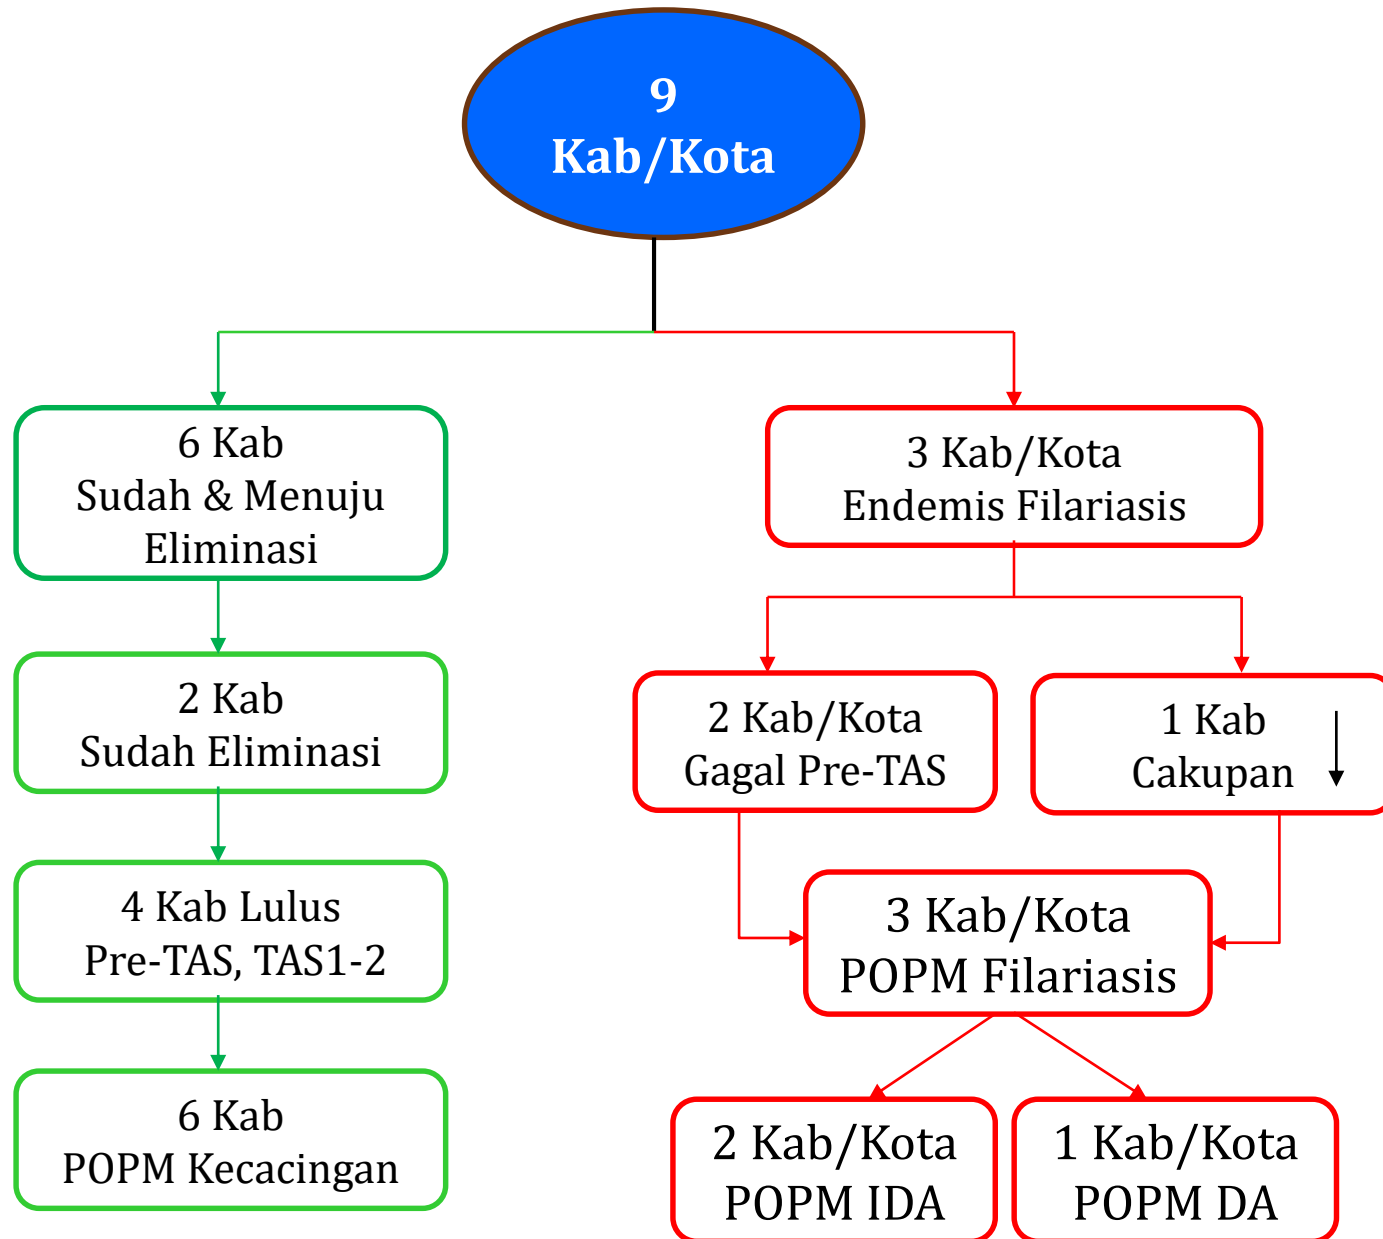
9
Kab/Kota

6 Kab
Sudah & Menuju Eliminasi

2 Kab
Sudah Eliminasi

4 Kab Lulus
Pre-TAS, TAS1-2

6 Kab
POPM Kecacingan

3 Kab/Kota
Endemis Filariasis

2 Kab/Kota
Gagal Pre-TAS

1 Kab
Cakupan ↓

3 Kab/Kota
POPM Filariasis

2 Kab/Kota
POPM IDA

1 Kab/Kota
POPM DA